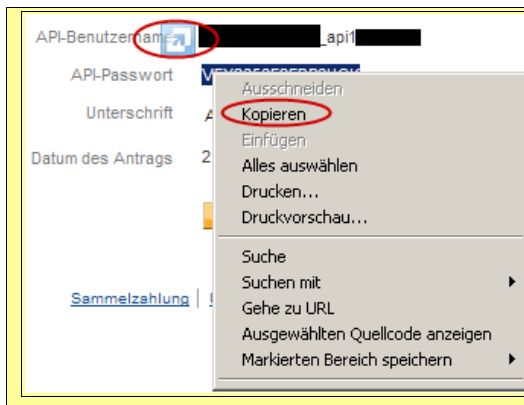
API-Benutzername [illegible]_api1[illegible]

API-Passwort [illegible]

Unterschrift A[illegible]

Datum des Antrags 2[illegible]

Sammelzahlung | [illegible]

Ausschneiden
Kopieren
Einfügen
Alles auswählen
Drucken...
Druckvorschau...
Suche
Suchen mit
Gehe zu URL
Ausgewählten Quellcode anzeigen
Markierten Bereich speichern